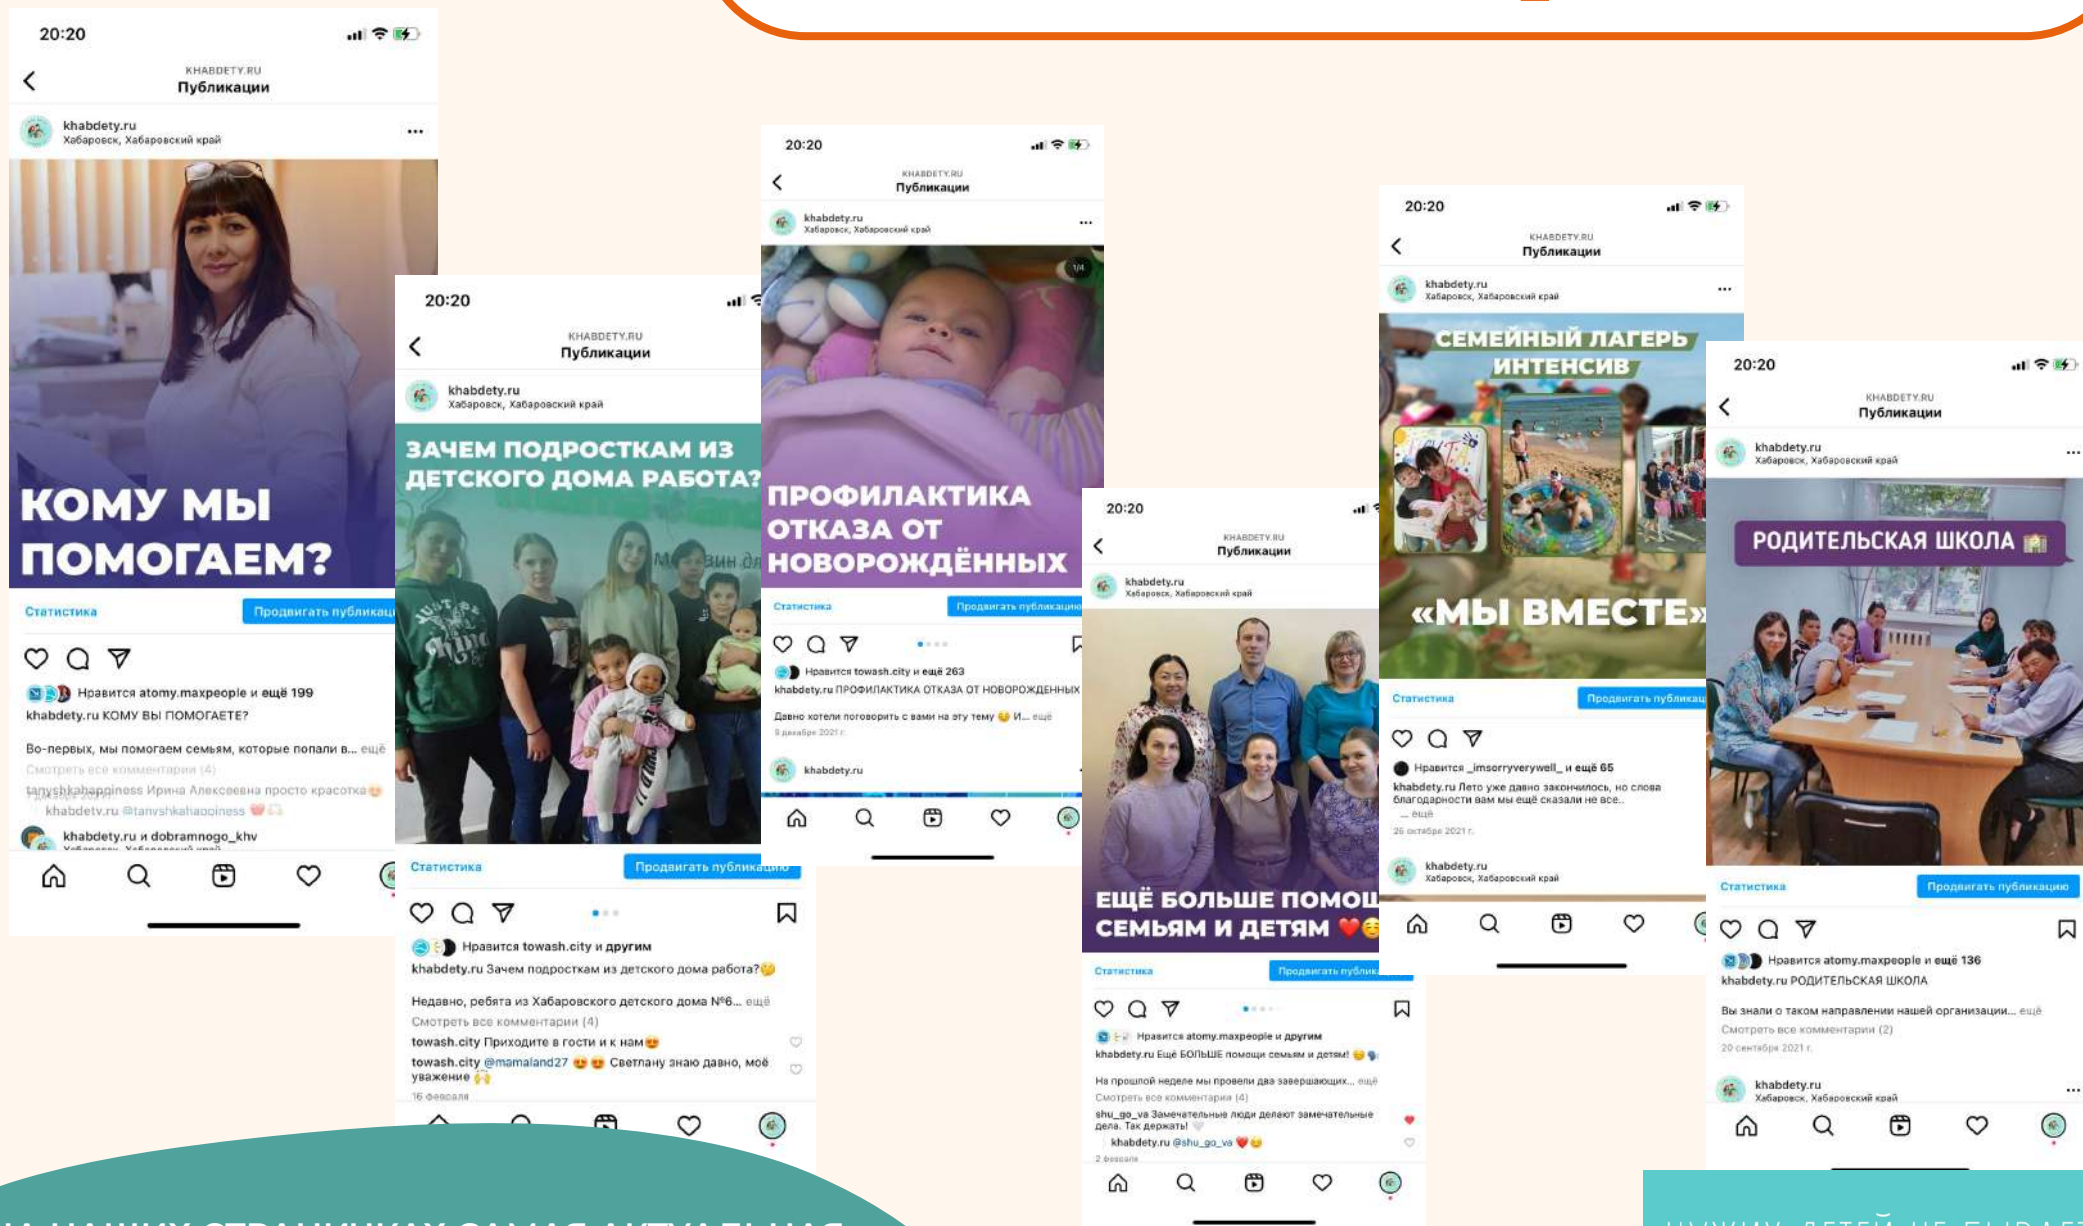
20:20

KHABDETY.RU
Публикации

khabdety.ru
Хабаровск, Хабаровский край

КОМУ МЫ ПОМОГАЕМ?

Статистика
Продвигать публикац

Нравится atomy.maxpeople и ещё 199
khabdety.ru КОМУ ВЫ ПОМОГАЕТЕ?

Во-первых, мы помогаем семьям, которые попали в... ещё
Смотреть все комментарии (4)
tanyshkahappiness Ирина Алексеевна просто красотка
khabdety.ru @tanyshkahappiness
khabdety.ru и dobramnogo_khv

20:20

KHABDETY.RU
Публикации

khabdety.ru
Хабаровск, Хабаровский край

ЗАЧЕМ ПОДРОСТКАМ ИЗ ДЕТСКОГО ДОМА РАБОТА?

Статистика
Продвигать публикацию

Нравится towash.city и другим
khabdety.ru Зачем подросткам из детского дома работа?

Недавно, ребята из Хабаровского детского дома №6... ещё
Смотреть все комментарии (4)
towash.city Приходите в гости и к нам
towash.city @mamaland27 Светлану знаю давно, моё уважение
16 февраля

20:20

KHABDETY.RU
Публикации

khabdety.ru
Хабаровск, Хабаровский край

1/4

ПРОФИЛАКТИКА ОТКАЗА ОТ НОВОРОЖДЁННЫХ

Статистика
Продвигать публикацию

Нравится towash.city и ещё 263
khabdety.ru ПРОФИЛАКТИКА ОТКАЗА ОТ НОВОРОЖДЕННЫХ

Давно хотели поговорить с вами на эту тему И... ещё
9 декабря 2021 г.

khabdety.ru

20:20

KHABDETY.RU
Публикации

khabdety.ru
Хабаровск, Хабаровский край

ЕЩЁ БОЛЬШЕ ПОМОЩ СЕМЬЯМ И ДЕТЯМ

Статистика
Продвигать публик

Нравится atomy.maxpeople и другим
khabdety.ru Ещё БОЛЬШЕ помощи семьям и детям!

На прошлой неделе мы провели два завершающих... ещё
Смотреть все комментарии (4)
shu_go_va Замечательные люди делают замечательные дела. Так держать!
khabdety.ru @shu_go_va
2 февраля

20:20

KHABDETY.RU
Публикации

khabdety.ru
Хабаровск, Хабаровский край

СЕМЕЙНЫЙ ЛАГЕРЬ ИНТЕНСИВ
«МЫ ВМЕСТЕ»

Статистика
Продвигать публикац

Нравится _imsorryverywell_ и ещё 65
khabdety.ru Лето уже давно закончилось, но слова благодарности вам мы ещё сказали не все.. ... ещё
26 октября 2021 г.

khabdety.ru
Хабаровск, Хабаровский край

20:20

KHABDETY.RU
Публикации

khabdety.ru
Хабаровск, Хабаровский край

РОДИТЕЛЬСКАЯ ШКОЛА

Статистика
Продвигать публикацию

Нравится atomy.maxpeople и ещё 136
khabdety.ru РОДИТЕЛЬСКАЯ ШКОЛА

Вы знали о таком направлении нашей организации... ещё
Смотреть все комментарии (2)
20 сентября 2021 г.

khabdety.ru
Хабаровск, Хабаровский край

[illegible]

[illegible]